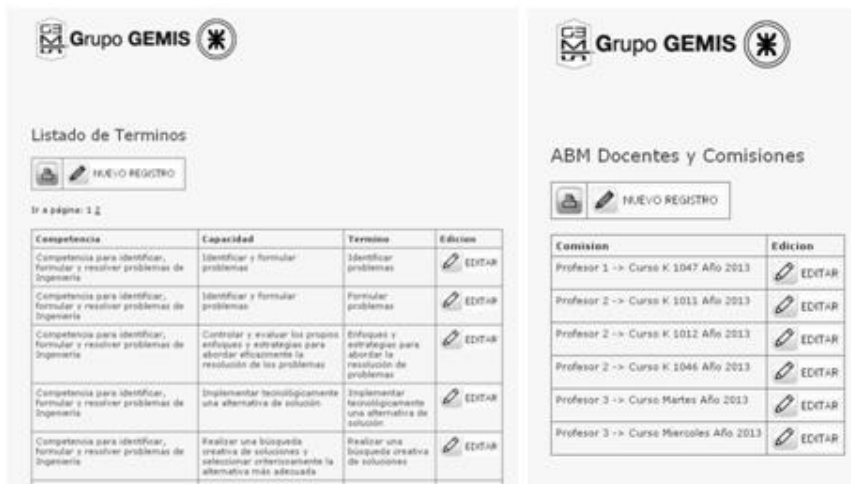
Grupo GEMIS

Listado de Terminos

NUEVO REGISTRO

Ir a página: 1 2

| Competencia | Capacidad | Termino | Edicion |
|---|---|---|---|
| Competencia para identificar, formular y resolver problemas de Ingeniería | Identificar y formular problemas | Identificar problemas | EDITAR |
| Competencia para identificar, formular y resolver problemas de Ingeniería | Identificar y formular problemas | Formular problemas | EDITAR |
| Competencia para identificar, formular y resolver problemas de Ingeniería | Controlar y evaluar los propios enfoques y estrategias para abordar eficazmente la resolución de los problemas | Enfoques y estrategias para abordar la resolución de problemas | EDITAR |
| Competencia para identificar, formular y resolver problemas de Ingeniería | Implementar tecnológicamente una alternativa de solución | Implementar tecnológicamente una alternativa de solución | EDITAR |
| Competencia para identificar, formular y resolver problemas de Ingeniería | Realizar una búsqueda creativa de soluciones y seleccionar criteriosamente la alternativa más adecuada | Realizar una búsqueda creativa de soluciones | EDITAR |

Grupo GEMIS

ABM Docentes y Comisiones

NUEVO REGISTRO

| Comision | Edicion |
|---|---|
| Profesor 1 -> Curso K 1047 Año 2013 | EDITAR |
| Profesor 2 -> Curso K 1011 Año 2013 | EDITAR |
| Profesor 2 -> Curso K 1012 Año 2013 | EDITAR |
| Profesor 2 -> Curso K 1046 Año 2013 | EDITAR |
| Profesor 3 -> Curso Martes Año 2013 | EDITAR |
| Profesor 3 -> Curso Miercoles Año 2013 | EDITAR |